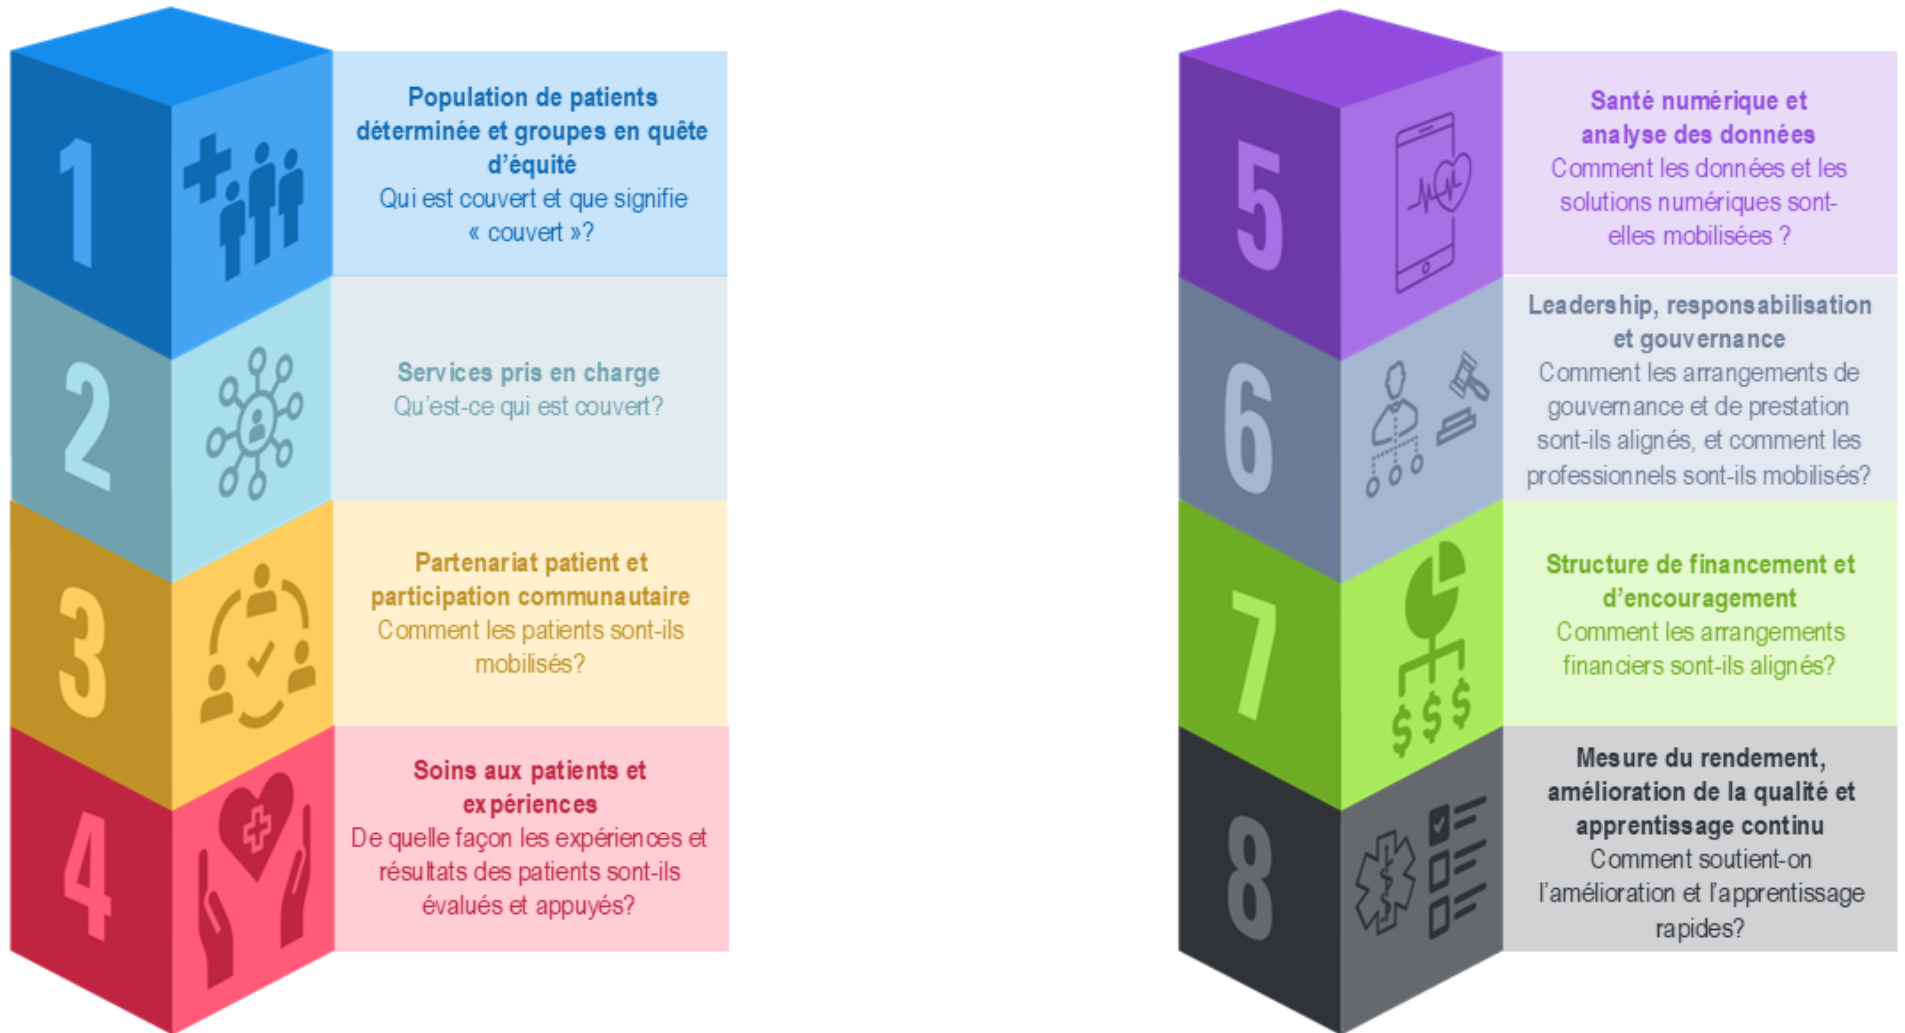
1

Population de patients déterminée et groupes en quête d'équité
Qui est couvert et que signifie « couvert »?

2

Services pris en charge
Qu'est-ce qui est couvert?

3

Partenariat patient et participation communautaire
Comment les patients sont-ils mobilisés?

4

Soins aux patients et expériences
De quelle façon les expériences et résultats des patients sont-ils évalués et appuyés?

5

Santé numérique et analyse des données
Comment les données et les solutions numériques sont-elles mobilisées ?

6

Leadership, responsabilisation et gouvernance
Comment les arrangements de gouvernance et de prestation sont-ils alignés, et comment les professionnels sont-ils mobilisés?

7

Structure de financement et d'encouragement
Comment les arrangements financiers sont-ils alignés?

$ $ $

8

Mesure du rendement, amélioration de la qualité et apprentissage continu
Comment soutient-on l'amélioration et l'apprentissage rapides?